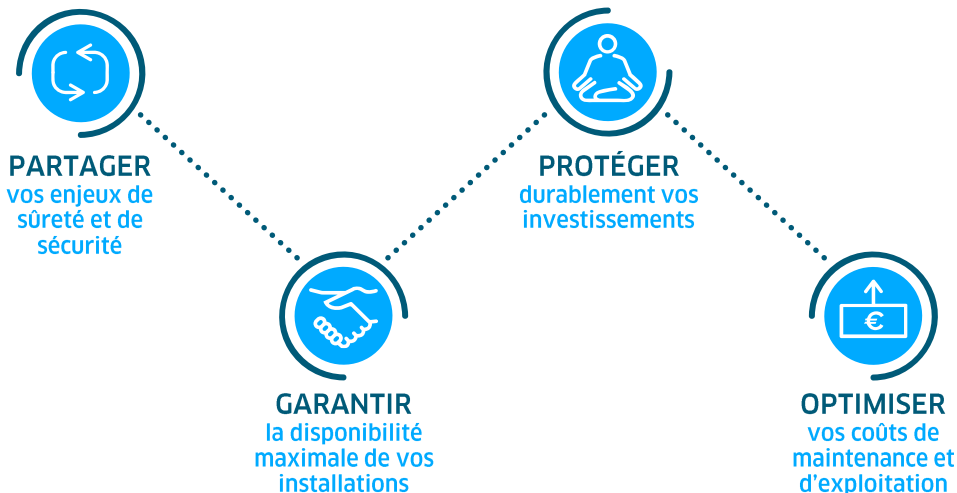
PARTAGER
vos enjeux de sûreté et de sécurité

PROTÉGER
durablement vos investissements

GARANTIR
la disponibilité maximale de vos installations

€

OPTIMISER
vos coûts de maintenance et d'exploitation